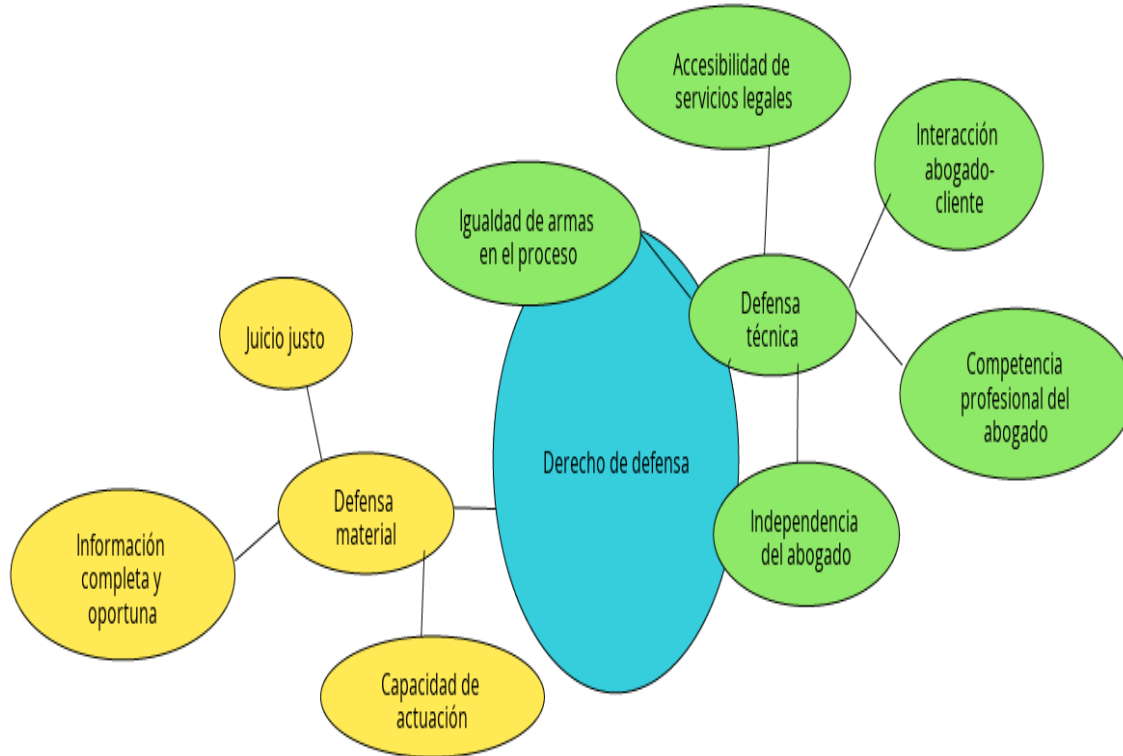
Accesibilidad de servicios legales

Interacción abogado-cliente

Igualdad de armas en el proceso

Defensa técnica

Competencia profesional del abogado

Juicio justo

Derecho de defensa

Defensa material

Independencia del abogado

Información completa y oportuna

Capacidad de actuación